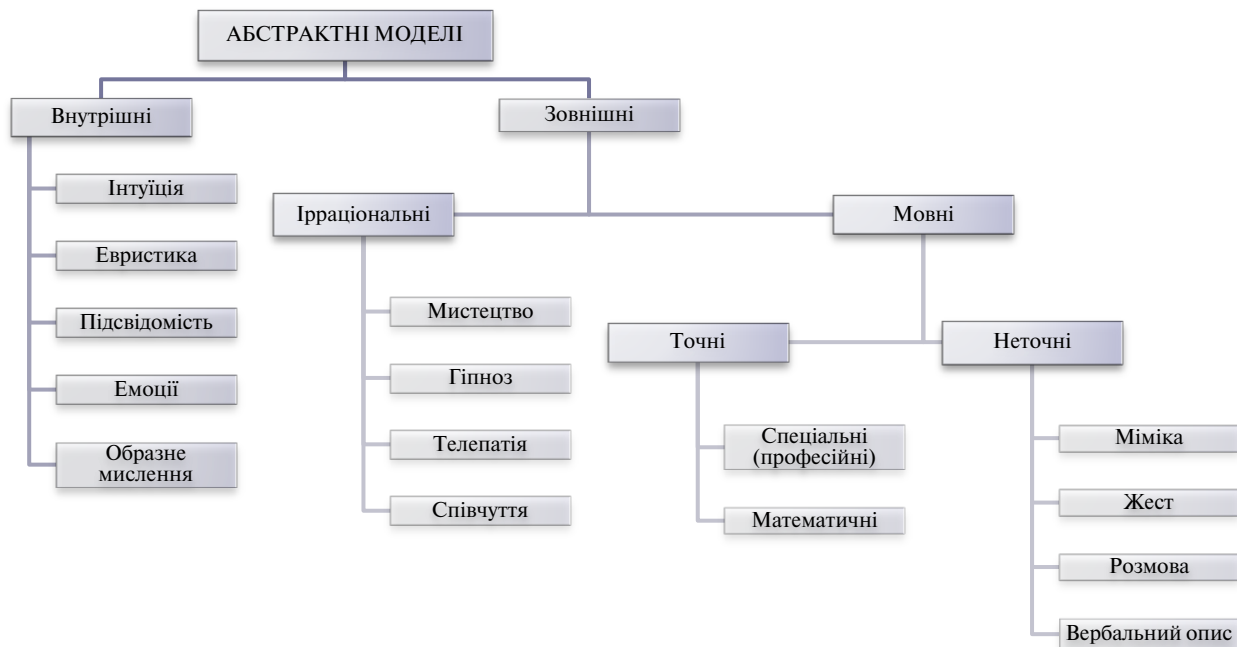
АБСТРАКТНІ МОДЕЛІ

Внутрішні

Інтуїція

Евристика

Підсвідомість

Емоції

Образне мислення

Зовнішні

Ірраціональні

Мистецтво

Гіпноз

Телепатія

Співчуття

Мовні

Точні

Спеціальні (професійні)

Математичні

Неточні

Міміка

Жест

Розмова

Вербальний опис